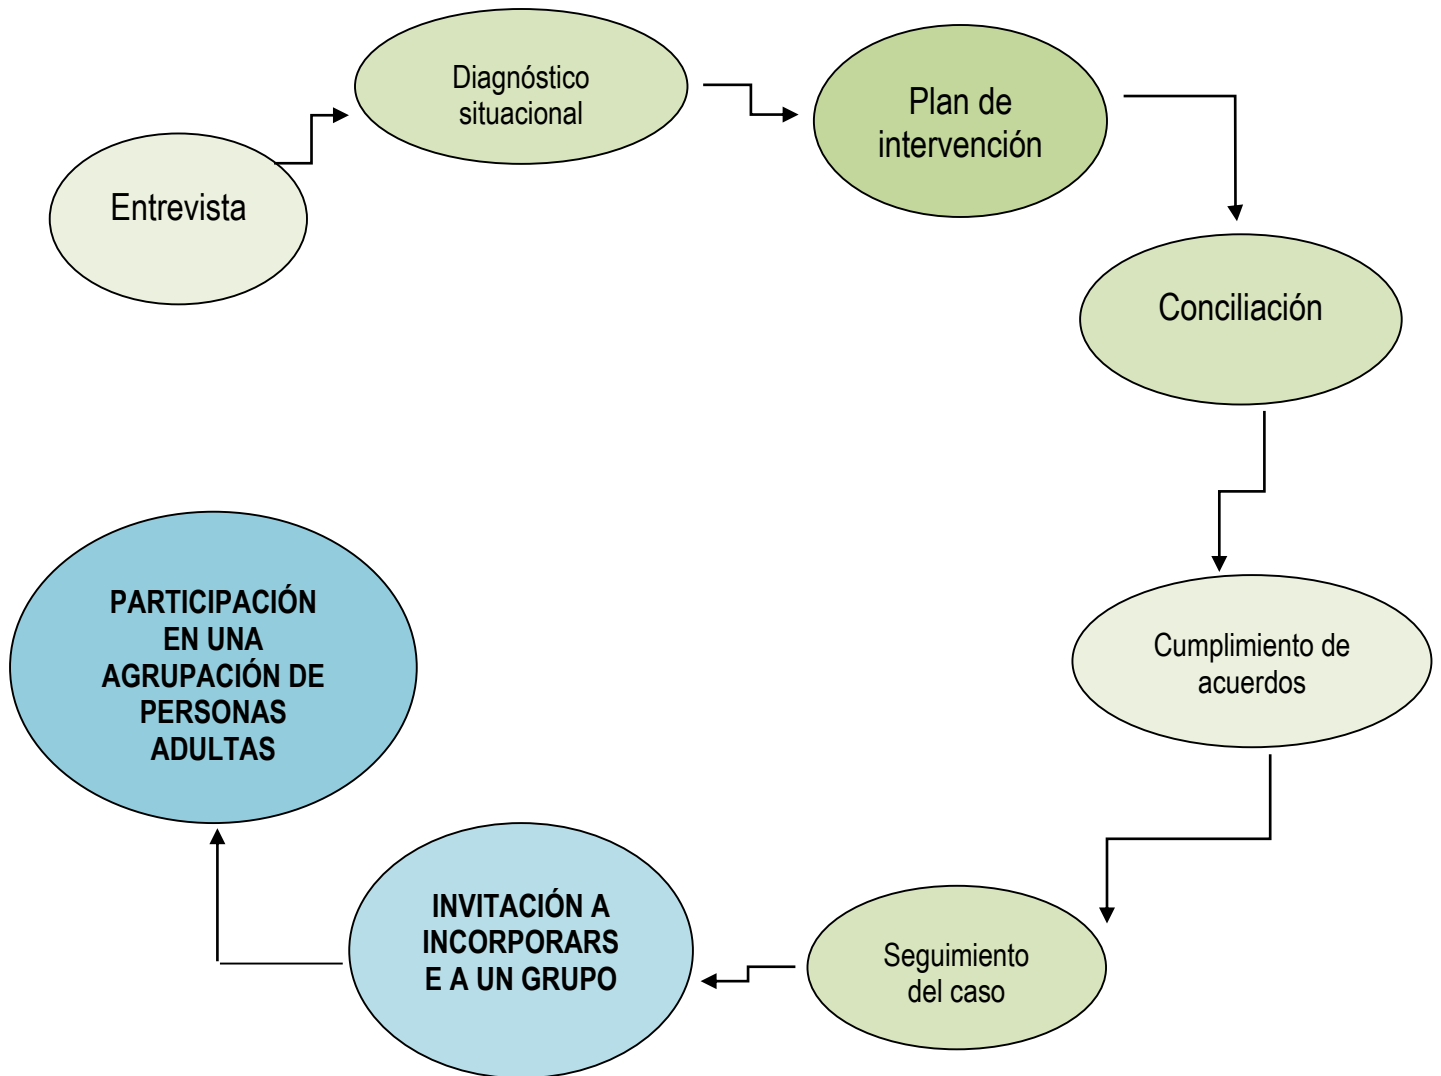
Entrevista

Diagnóstico situacional

Plan de intervención

Conciliación

Cumplimiento de acuerdos

Seguimiento del caso

INVITACIÓN A INCORPORARSE A UN GRUPO

PARTICIPACIÓN EN UNA AGRUPACIÓN DE PERSONAS ADULTAS